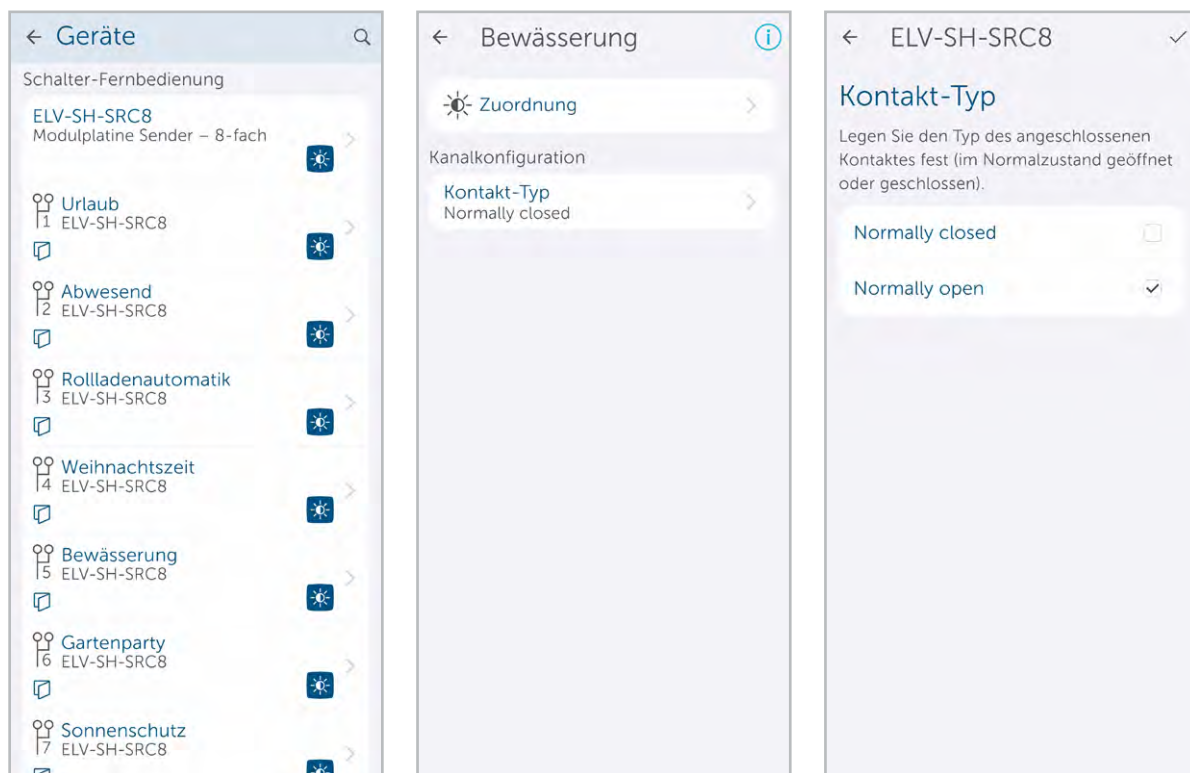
← Geräte

Schalter-Fernbedienung

ELV-SH-SRC8
Modulplatine Sender – 8-fach

Urlaub
1 ELV-SH-SRC8

Abwesend
2 ELV-SH-SRC8

Rollladenautomatik
3 ELV-SH-SRC8

Weihnachtszeit
4 ELV-SH-SRC8

Bewässerung
5 ELV-SH-SRC8

Gartenparty
6 ELV-SH-SRC8

Sonnenschutz
7 ELV-SH-SRC8

← Bewässerung

Zuordnung

Kanalkonfiguration

Kontakt-Typ
Normally closed

← ELV-SH-SRC8

Kontakt-Typ

Legen Sie den Typ des angeschlossenen Kontaktes fest (im Normalzustand geöffnet oder geschlossen).

Normally closed

Normally open